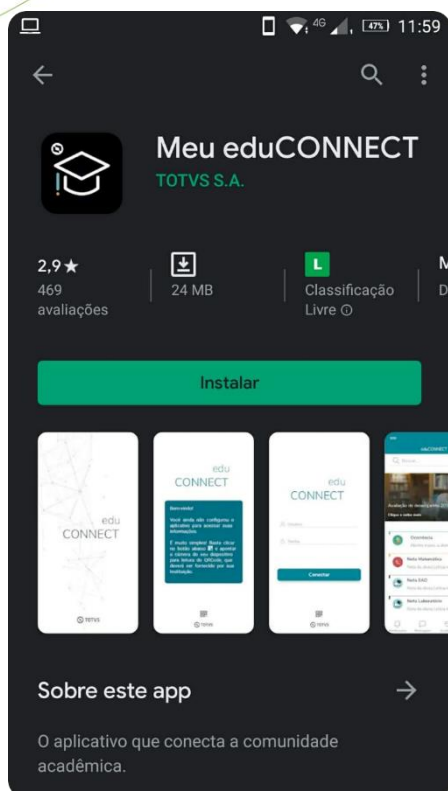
4G 47% 11:59

Meu eduCONNECT
TOTVS S.A.

2,9★
469 avaliações

24 MB

L
Classificação Livre ⓘ

M
D

Instalar

edu
CONNECT

TOTVS

edu
CONNECT

Bem-vindo!
Você ainda não configurou o aplicativo para acessar suas informações.
É muito simples! Basta clicar no botão abaixo e apontar a câmera do seu dispositivo para leitura do QRCode, que deverá ser fornecido por sua Instituição.

TOTVS

edu
CONNECT

Usuário
Senha

Conectar

TOTVS

eduCONNECT

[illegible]

Sobre este app →

O aplicativo que conecta a comunidade acadêmica.